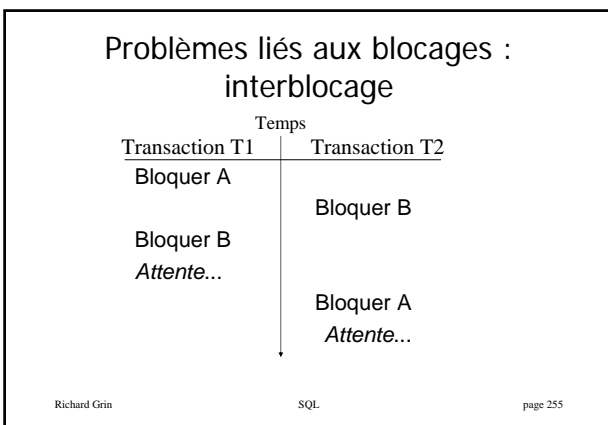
Problèmes liés aux blocages : interblocage

Temps

| Transaction T1 | Transaction T2 |
|---|---|
| Bloquer A | |
| | Bloquer B |
| Bloquer B | |
| *Attente*... | |
| | Bloquer A |
| | *Attente*... |

Richard Grin SQL page 255